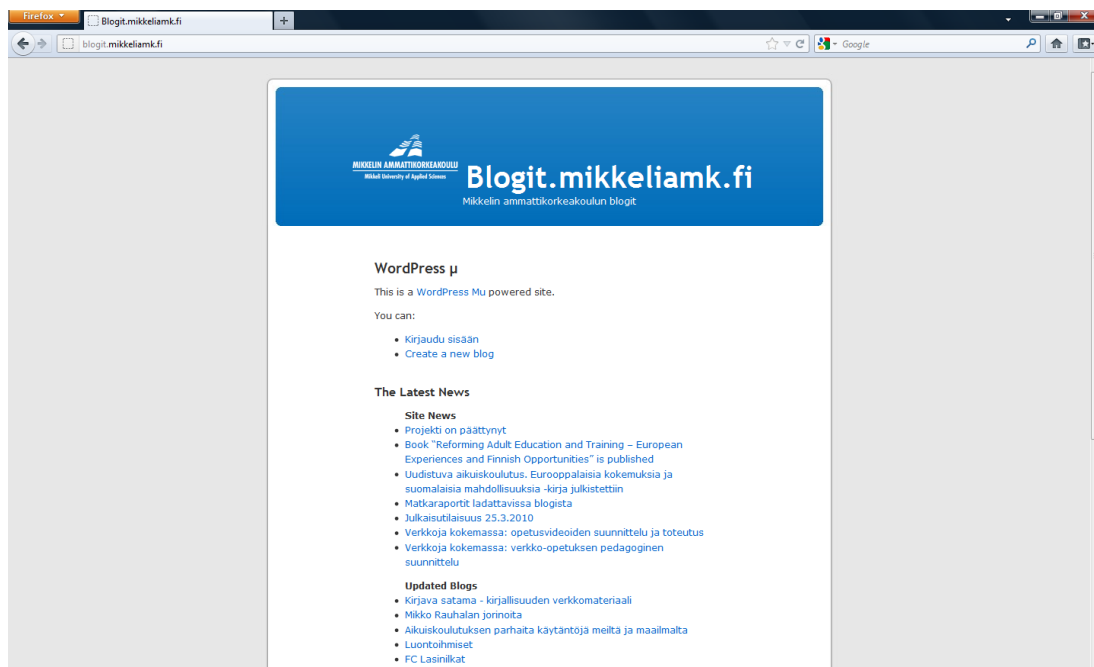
Firefox

Blogit.mikkeliamk.fi

+

blogit.mikkeliamk.fi

Google

MIKKELIN AMMATTIKORKEAKOULU
Mikkeli University of Applied Sciences

Blogit.mikkeliamk.fi

Mikkelin ammattikorkeakoulun blogit

WordPress µ

This is a WordPress Mu powered site.

You can:

- Kirjaudu sisään
- Create a new blog

The Latest News

Site News

- Projekti on päättynyt
- Book "Reforming Adult Education and Training – European Experiences and Finnish Opportunities" is published
- Uudistuva aikuiskoulutus. Eurooppalaisia kokemuksia ja suomalaisia mahdollisuuksia -kirja julkistettiin
- Matkaraportit ladattavissa blogista
- Julkaisutilaisuus 25.3.2010
- Verkkoja kokemassa: opetusvideoiden suunnittelu ja toteutus
- Verkkoja kokemassa: verkko-opetuksen pedagoginen suunnittelu

Updated Blogs

- Kirjava satama - kirjallisuuden verkkomateriaali
- Mikko Rauhalan jorinoita
- Aikuiskoulutuksen parhaita käytäntöjä meiltä ja maailmalta
- Luontoihmiset
- FC Lasinilkat